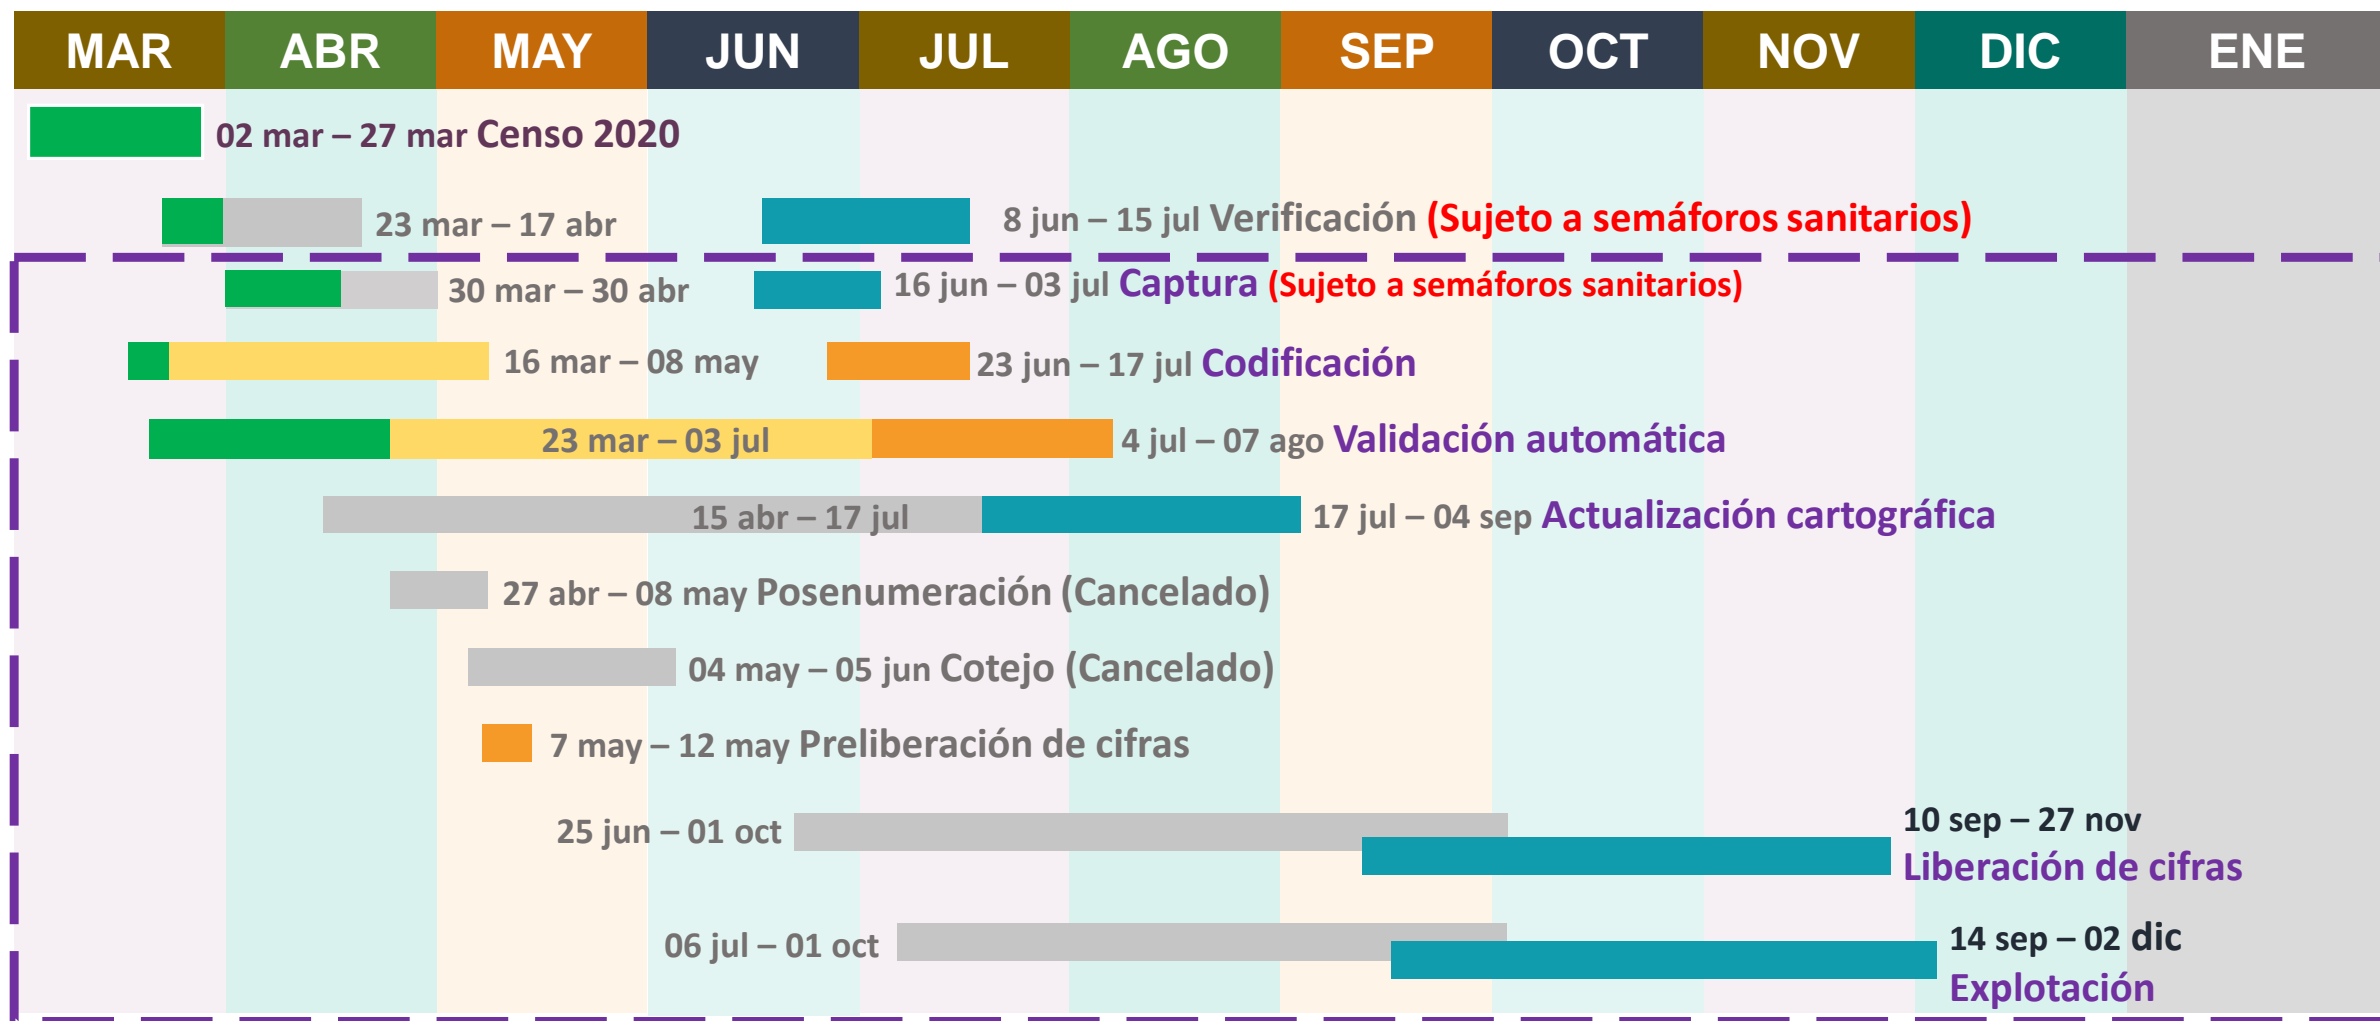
| MAR | ABR | MAY | JUN | JUL | AGO | SEP | OCT | NOV | DIC | ENE |
|---|---|---|---|---|---|---|---|---|---|---|

02 mar – 27 mar Censo 2020

23 mar – 17 abr

8 jun – 15 jul Verificación (Sujeto a semáforos sanitarios)

30 mar – 30 abr

16 jun – 03 jul Captura (Sujeto a semáforos sanitarios)

16 mar – 08 may

23 jun – 17 jul Codificación

23 mar – 03 jul

4 jul – 07 ago Validación automática

15 abr – 17 jul

17 jul – 04 sep Actualización cartográfica

27 abr – 08 may Posenumeración (Cancelado)

04 may – 05 jun Cotejo (Cancelado)

7 may – 12 may Preliberación de cifras

25 jun – 01 oct

10 sep – 27 nov
Liberación de cifras

06 jul – 01 oct

14 sep – 02 dic
Explotación